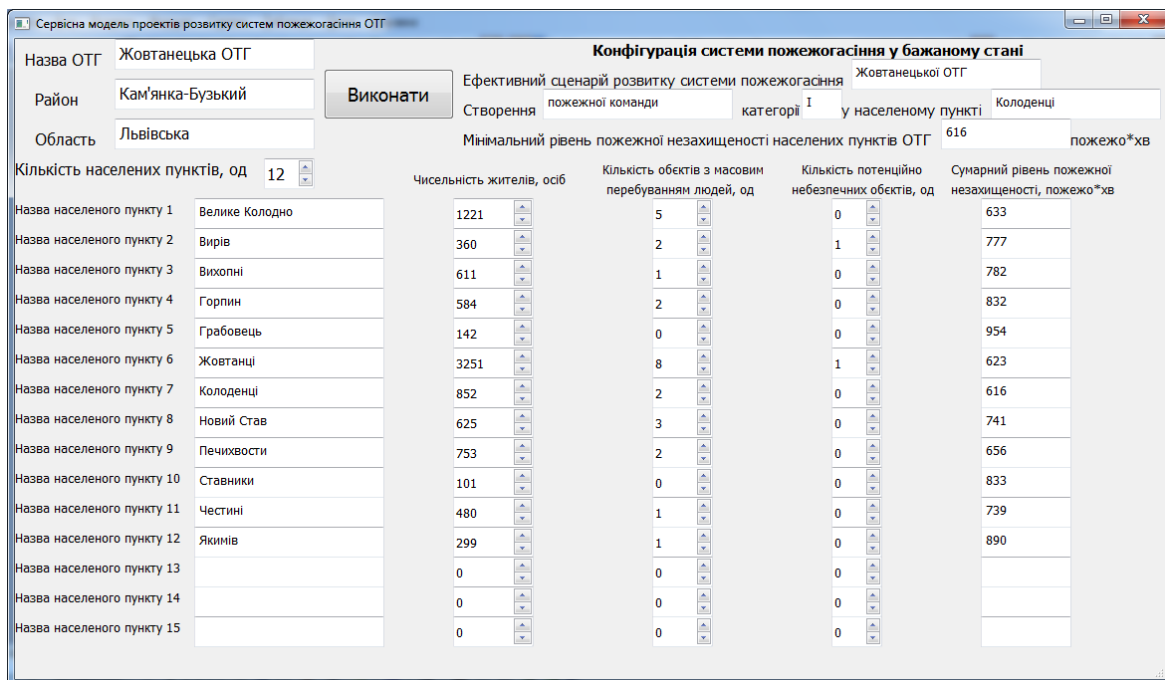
Сервісна модель проектів розвитку систем пожежогасіння ОТГ

Назва ОТГ Жовтанецька ОТГ
Район Кам'янка-Бузький
Область Львівська

Виконати

Конфігурація системи пожежогасіння у бажаному стані
Ефективний сценарій розвитку системи пожежогасіння Жовтанецької ОТГ
Створення пожежної команди категорії I у населеному пункті Колоденці
Мінімальний рівень пожежної незахищеності населених пунктів ОТГ 616 пожежо*хв

Кількість населених пунктів, од 12

| | | Чисельність жителів, осіб | Кількість обєктів з масовим перебуванням людей, од | Кількість потенційно небезпечних обєктів, од | Сумарний рівень пожежної незахищеності, пожежо*хв |
|---|---|---|---|---|---|
| Назва населеного пункту 1 | Велике Колодно | 1221 | 5 | 0 | 633 |
| Назва населеного пункту 2 | Вирів | 360 | 2 | 1 | 777 |
| Назва населеного пункту 3 | Вихопні | 611 | 1 | 0 | 782 |
| Назва населеного пункту 4 | Горпин | 584 | 2 | 0 | 832 |
| Назва населеного пункту 5 | Грабовець | 142 | 0 | 0 | 954 |
| Назва населеного пункту 6 | Жовтанці | 3251 | 8 | 1 | 623 |
| Назва населеного пункту 7 | Колоденці | 852 | 2 | 0 | 616 |
| Назва населеного пункту 8 | Новий Став | 625 | 3 | 0 | 741 |
| Назва населеного пункту 9 | Печихвости | 753 | 2 | 0 | 656 |
| Назва населеного пункту 10 | Ставники | 101 | 0 | 0 | 833 |
| Назва населеного пункту 11 | Честині | 480 | 1 | 0 | 739 |
| Назва населеного пункту 12 | Якимів | 299 | 1 | 0 | 890 |
| Назва населеного пункту 13 | | 0 | 0 | 0 | |
| Назва населеного пункту 14 | | 0 | 0 | 0 | |
| Назва населеного пункту 15 | | 0 | 0 | 0 | |